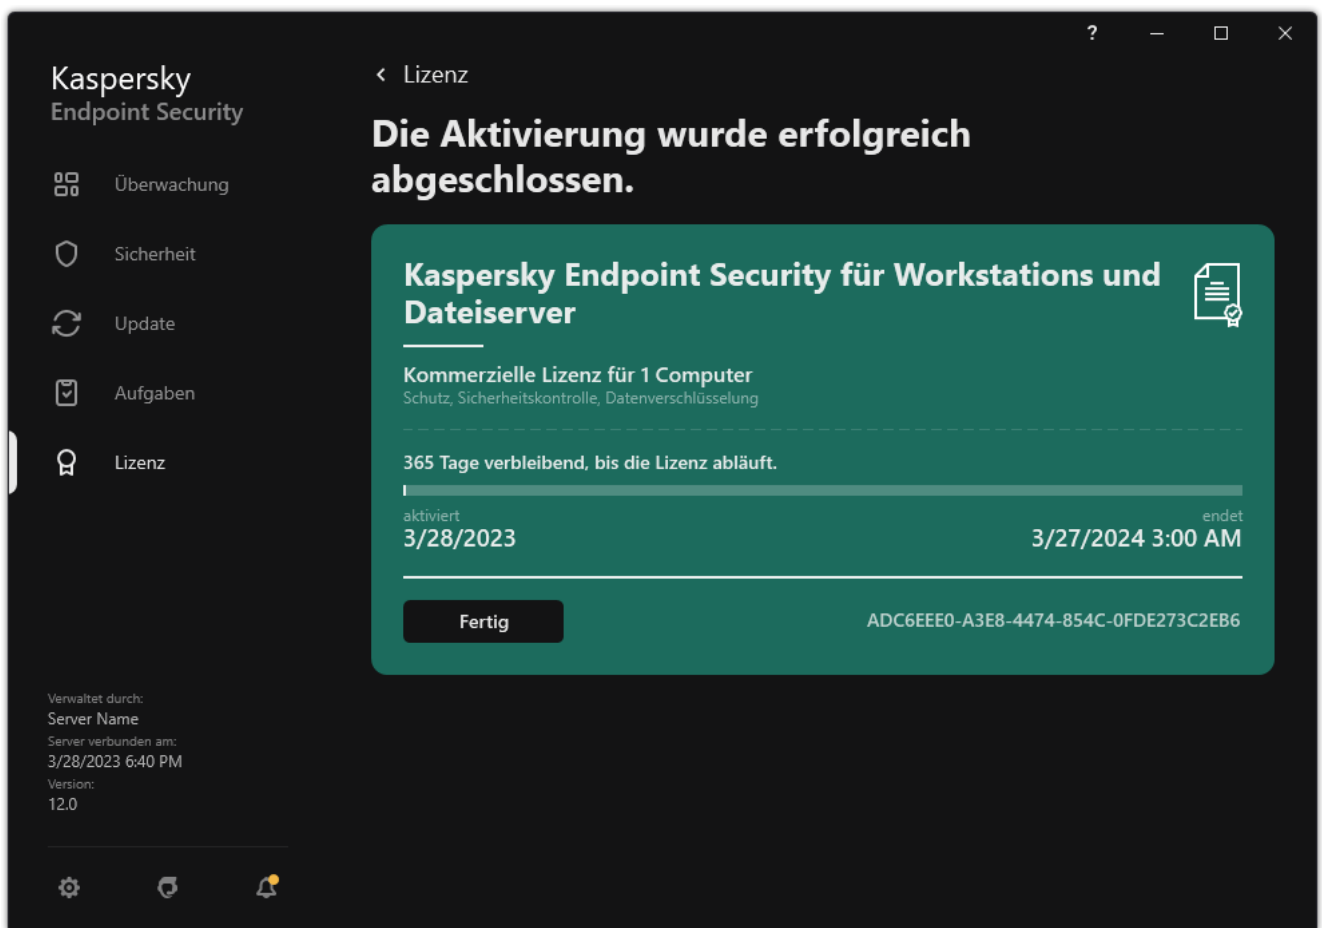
?

Kaspersky
Endpoint Security

Überwachung

Sicherheit

Update

Aufgaben

Lizenz

Verwaltet durch:
Server Name
Server verbunden am:
3/28/2023 6:40 PM
Version:
12.0

Lizenz

Die Aktivierung wurde erfolgreich abgeschlossen.

Kaspersky Endpoint Security für Workstations und Dateiserver

Kommerzielle Lizenz für 1 Computer
Schutz, Sicherheitskontrolle, Datenverschlüsselung

365 Tage verbleibend, bis die Lizenz abläuft.

aktiviert
3/28/2023

endet
3/27/2024 3:00 AM

Fertig

ADC6EEE0-A3E8-4474-854C-0FDE273C2EB6